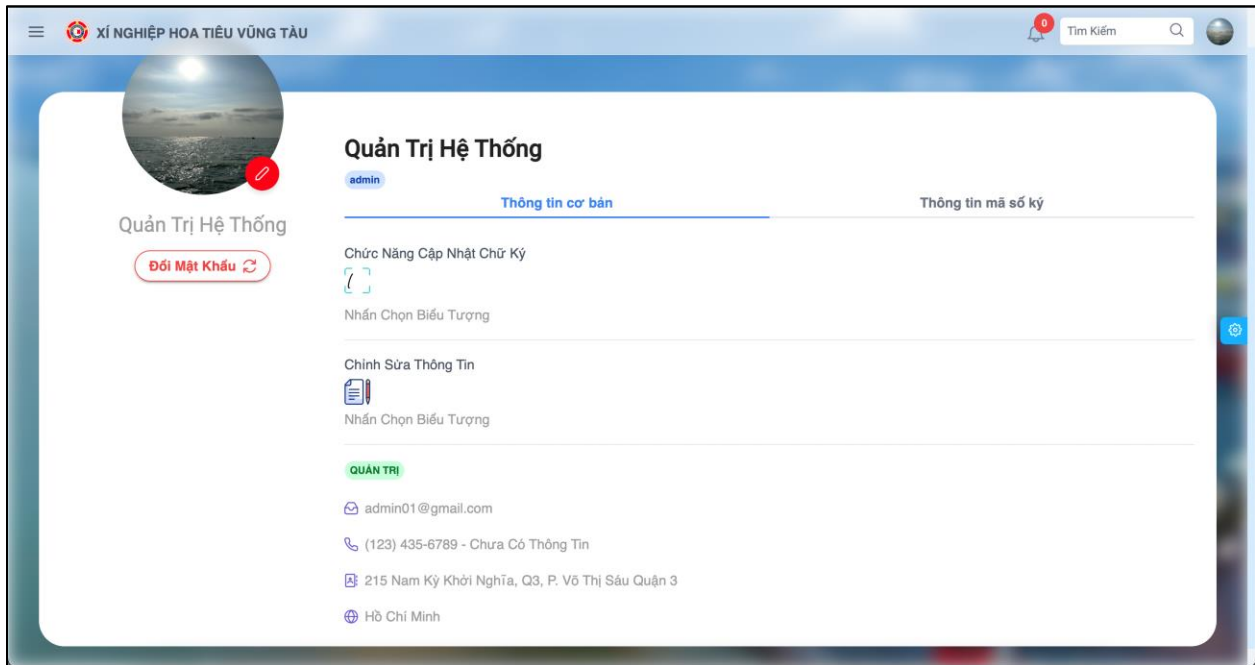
XÍ NGHIỆP HOA TIÊU VŨNG TÀU

0

Tìm Kiếm

Quản Trị Hệ Thống

Đổi Mật Khẩu

Quản Trị Hệ Thống

admin

Thông tin cơ bản

Thông tin mã số ký

Chức Năng Cập Nhật Chữ Ký

Nhấn Chọn Biểu Tượng

Chỉnh Sửa Thông Tin

Nhấn Chọn Biểu Tượng

QUẢN TRỊ

admin01@gmail.com

(123) 435-6789 - Chưa Có Thông Tin

215 Nam Kỳ Khởi Nghĩa, Q3, P. Võ Thị Sáu Quận 3

Hồ Chí Minh